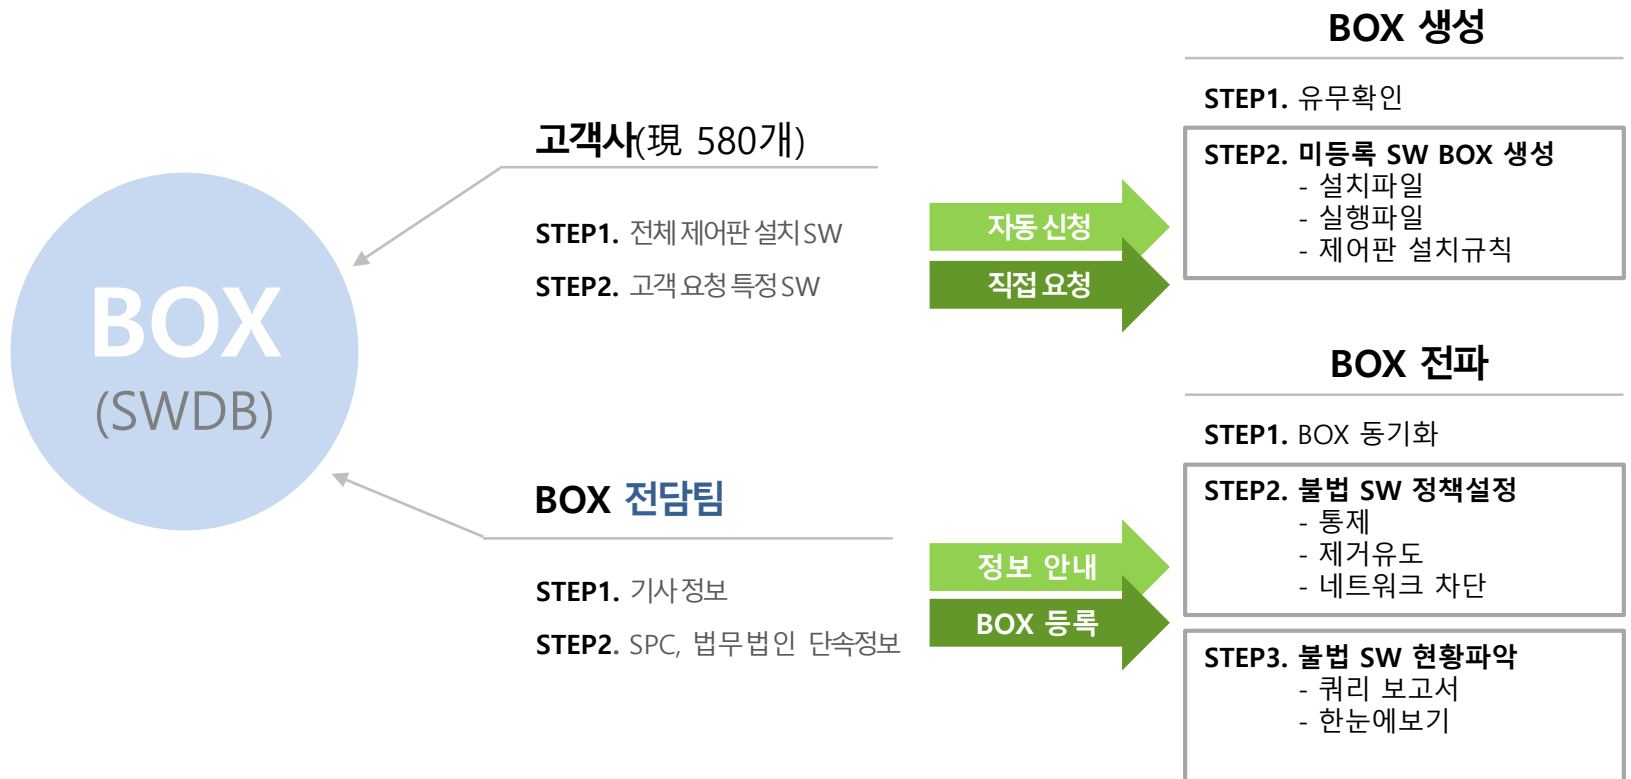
BOX (SWDB)

고객사(現 580개)

STEP1. 전체 제어판 설치SW

STEP2. 고객 요청 특정SW

자동 신청

직접 요청

BOX 전담팀

STEP1. 기사정보

STEP2. SPC, 법무법인 단속정보

정보 안내

BOX 등록

BOX 생성

STEP1. 유무확인

STEP2. 미등록 SW BOX 생성
- 설치파일
- 실행파일
- 제어판 설치규칙

BOX 전파

STEP1. BOX 동기화

STEP2. 불법 SW 정책설정
- 통제
- 제거유도
- 네트워크 차단

STEP3. 불법 SW 현황파악
- 쿼리 보고서
- 한눈에보기